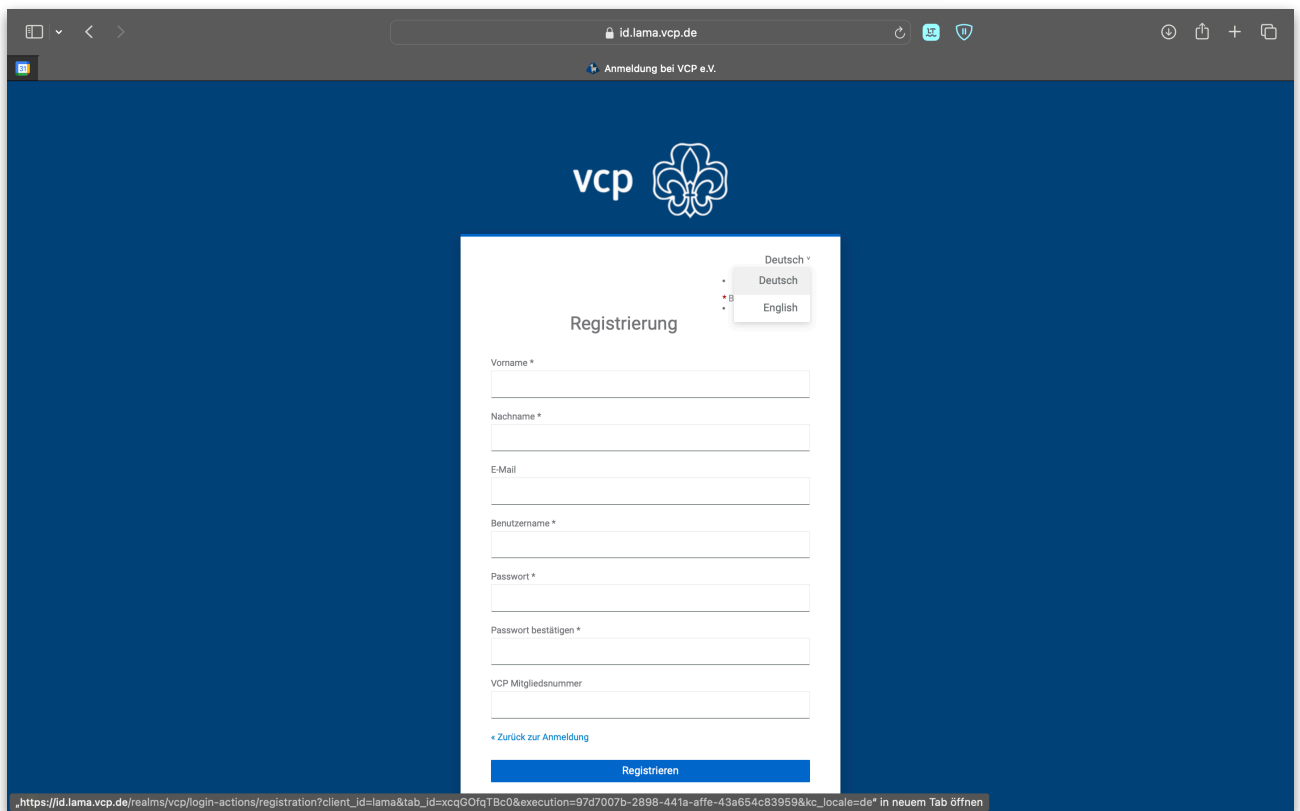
id.lama.vcp.de

31

Anmeldung bei VCP e.V.

vcp

Deutsch

Deutsch

English

* B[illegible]

Registrierung

Vorname *

Nachname *

E-Mail

Benutzername *

Passwort *

Passwort bestätigen *

VCP Mitgliedsnummer

« Zurück zur Anmeldung

Registrieren

„https://id.lama.vcp.de/realms/vcp/login-actions/registration?client_id=lama&tab_id=xcqGOfqTBc0&execution=97d7007b-2898-441a-affe-43a654c83959&kc_locale=de" in neuem Tab öffnen